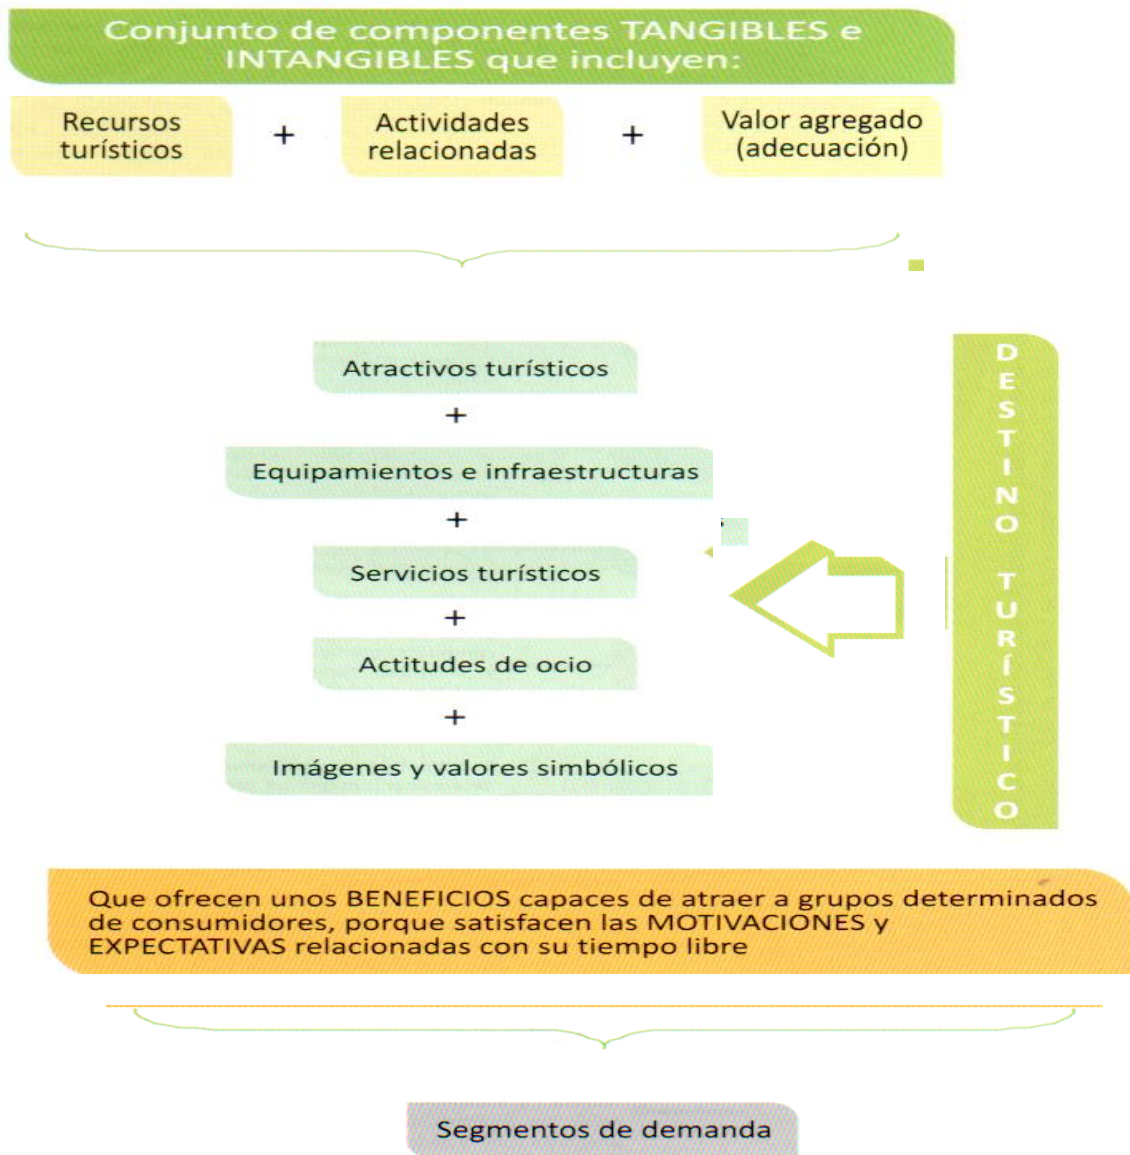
Conjunto de componentes TANGIBLES e INTANGIBLES que incluyen:

Recursos turísticos + Actividades relacionadas + Valor agregado (adecuación)

Atractivos turísticos
+
Equipamientos e infraestructuras
+
Servicios turísticos
+
Actitudes de ocio
+
Imágenes y valores simbólicos

DESTINO TURÍSTICO

Que ofrecen unos BENEFICIOS capaces de atraer a grupos determinados de consumidores, porque satisfacen las MOTIVACIONES y EXPECTATIVAS relacionadas con su tiempo libre

Segmentos de demanda